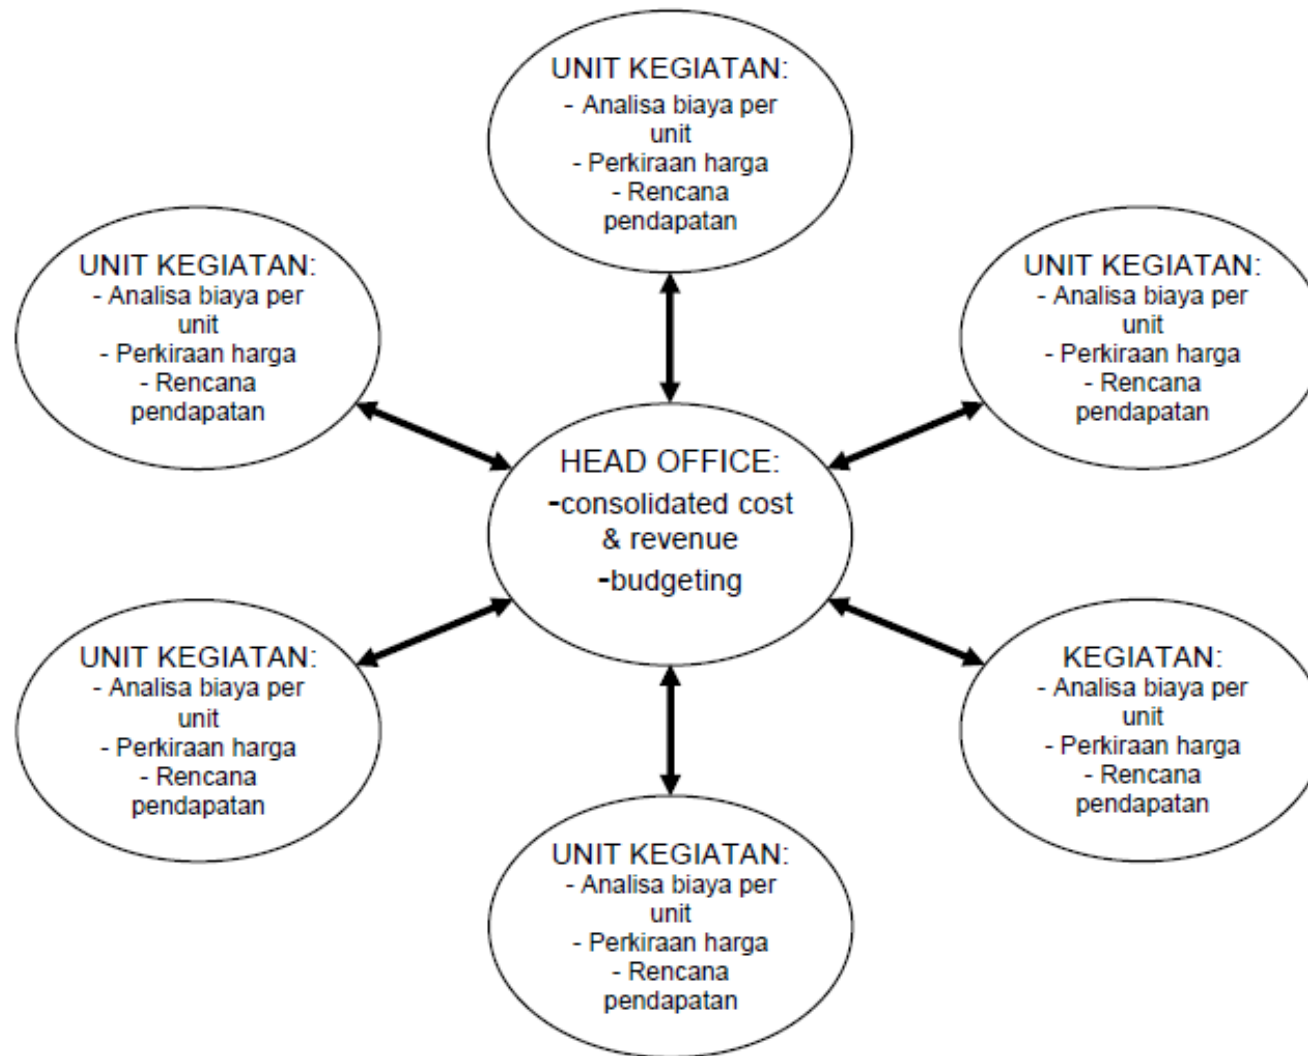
UNIT KEGIATAN:
- Analisa biaya per unit
- Perkiraan harga
- Rencana pendapatan

UNIT KEGIATAN:
- Analisa biaya per unit
- Perkiraan harga
- Rencana pendapatan

UNIT KEGIATAN:
- Analisa biaya per unit
- Perkiraan harga
- Rencana pendapatan

HEAD OFFICE:
-consolidated cost & revenue
-budgeting

UNIT KEGIATAN:
- Analisa biaya per unit
- Perkiraan harga
- Rencana pendapatan

KEGIATAN:
- Analisa biaya per unit
- Perkiraan harga
- Rencana pendapatan

UNIT KEGIATAN:
- Analisa biaya per unit
- Perkiraan harga
- Rencana pendapatan